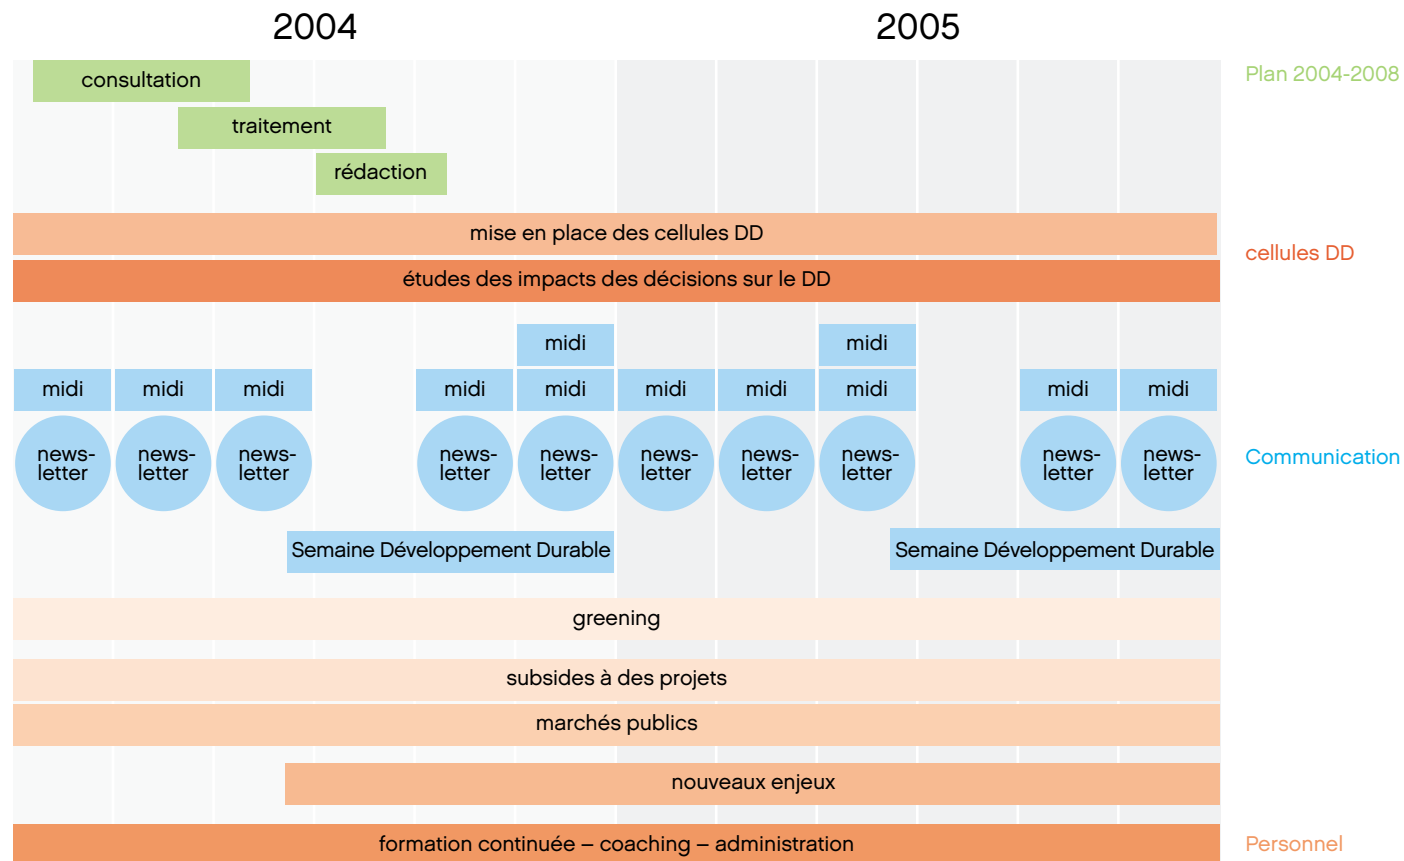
2004

2005

Plan 2004-2008

consultation

traitement

rédaction

mise en place des cellules DD

cellules DD

études des impacts des décisions sur le DD

midi

midi

midi midi midi midi midi midi midi midi midi midi midi

news-letter news-letter news-letter news-letter news-letter news-letter news-letter news-letter news-letter news-letter

Communication

Semaine Développement Durable

Semaine Développement Durable

greening

subsides à des projets

marchés publics

nouveaux enjeux

formation continuée – coaching – administration

Personnel